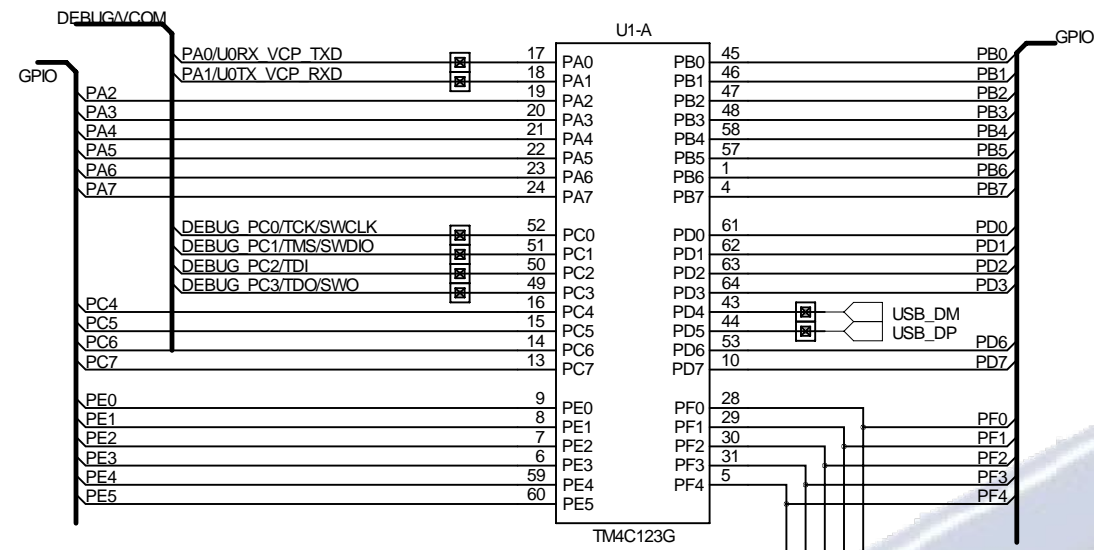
DEBUG/VCOM

U1-A

GPIO

GPIO

PA0/U0RX_VCP_TXD
PA1/U0TX_VCP_RXD
PA2
PA3
PA4
PA5
PA6
PA7

17 PA0
18 PA1
19 PA2
20 PA3
21 PA4
22 PA5
23 PA6
24 PA7

PB0 45
PB1 46
PB2 47
PB3 48
PB4 58
PB5 57
PB6 1
PB7 4

PB0
PB1
PB2
PB3
PB4
PB5
PB6
PB7

DEBUG_PC0/TCK/SWCLK
DEBUG_PC1/TMS/SWDIO
DEBUG_PC2/TDI
DEBUG_PC3/TDO/SWO
PC4
PC5
PC6
PC7

52 PC0
51 PC1
50 PC2
49 PC3
16 PC4
15 PC5
14 PC6
13 PC7

PD0 61
PD1 62
PD2 63
PD3 64
PD4 43
PD5 44
PD6 53
PD7 10

PD0
PD1
PD2
PD3
USB_DM
USB_DP
PD6
PD7

PE0
PE1
PE2
PE3
PE4
PE5

9 PE0
8 PE1
7 PE2
6 PE3
59 PE4
60 PE5

PF0 28
PF1 29
PF2 30
PF3 31
PF4 5

PF0
PF1
PF2
PF3
PF4

TM4C123G